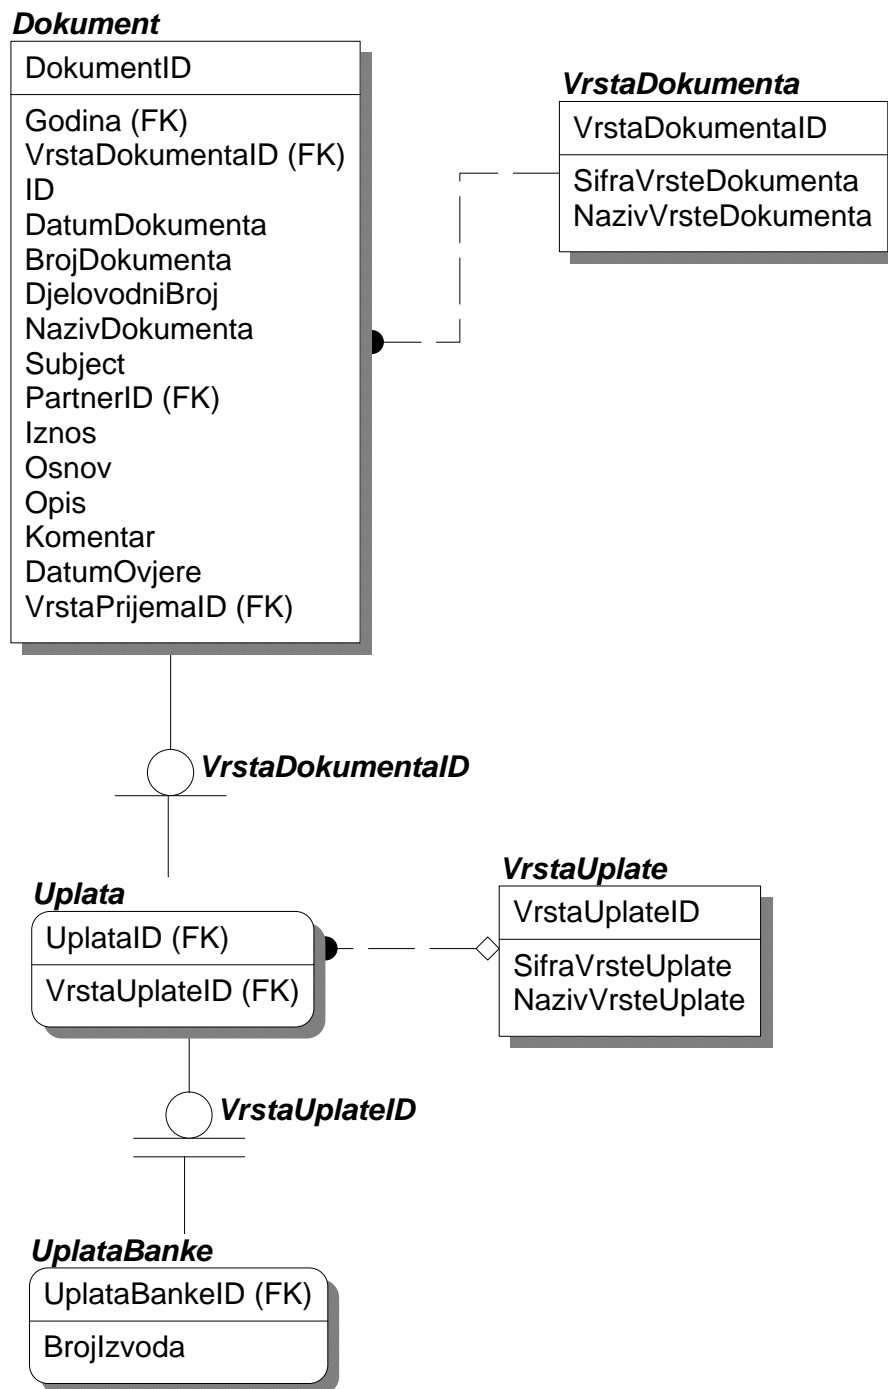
Dokument

DokumentID

Godina (FK)
VrstaDokumentaID (FK)
ID
DatumDokumenta
BrojDokumenta
DjelovodniBroj
NazivDokumenta
Subject
PartnerID (FK)
Iznos
Osnov
Opis
Komentar
DatumOvjere
VrstaPrijemaID (FK)

VrstaDokumenta

VrstaDokumentaID

SifraVrsteDokumenta
NazivVrsteDokumenta

VrstaDokumentaID

Uplata

UplataID (FK)

VrstaUplateID (FK)

VrstaUplate

VrstaUplateID

SifraVrsteUplate
NazivVrsteUplate

VrstaUplateID

UplataBanke

UplataBankeID (FK)

BrojIzvoda